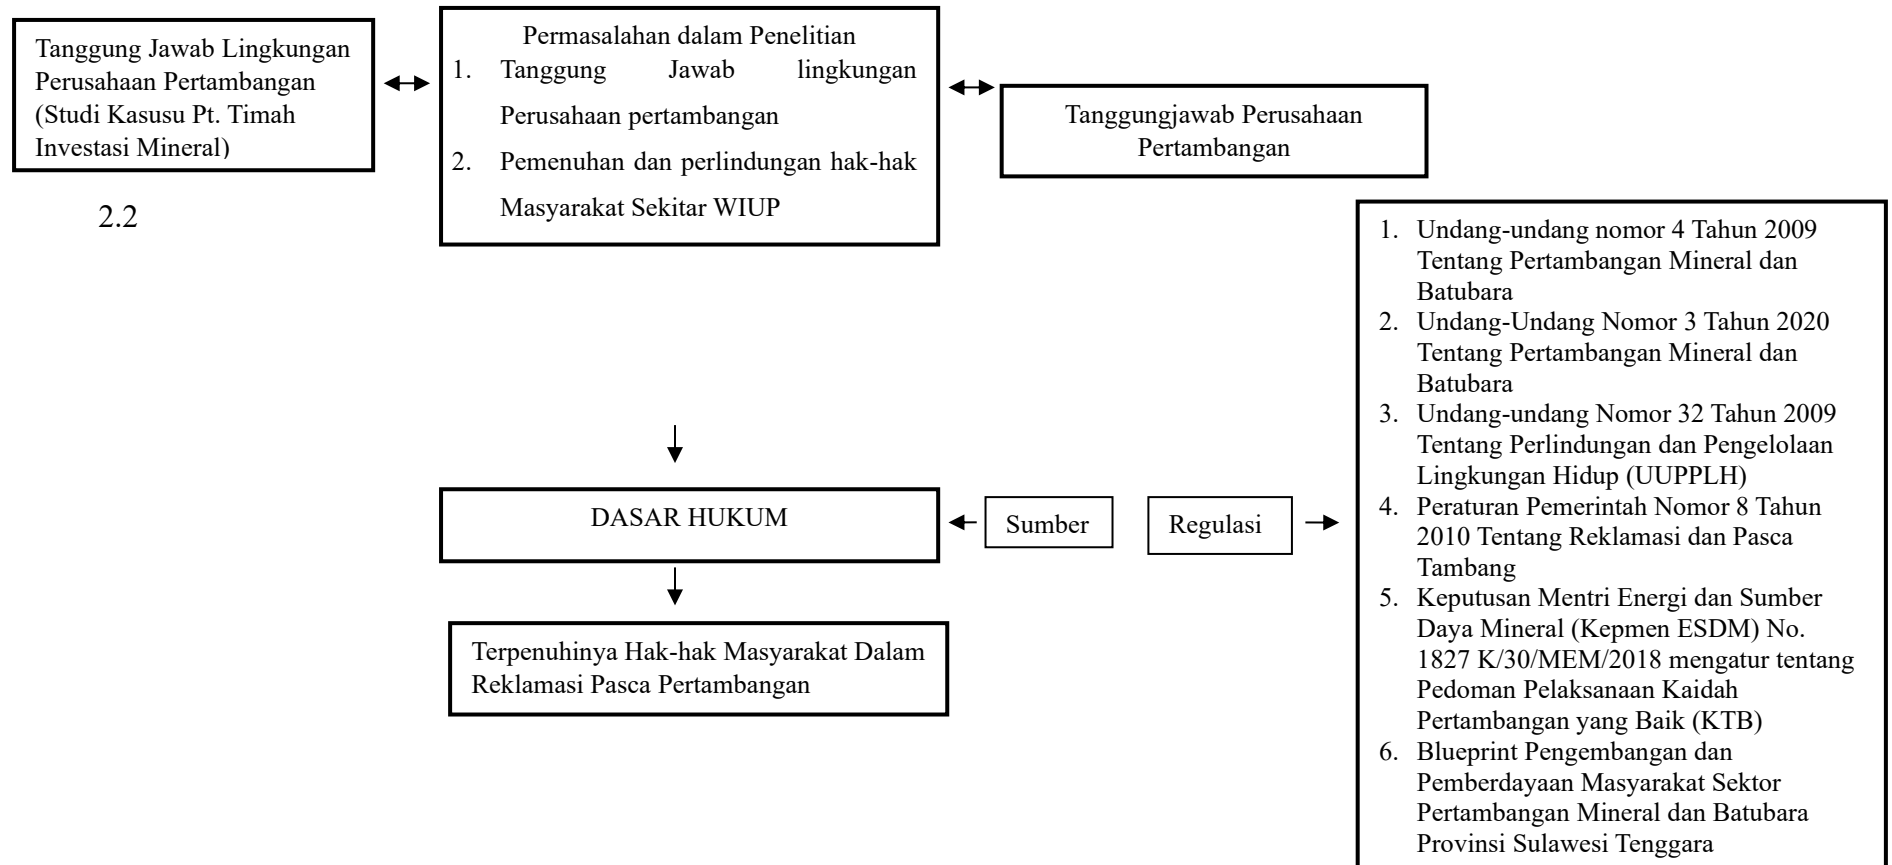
Tanggung Jawab Lingkungan Perusahaan Pertambangan (Studi Kasusu Pt. Timah Investasi Mineral)

2.2

Permasalahan dalam Penelitian
1. Tanggung Jawab lingkungan Perusahaan pertambangan
2. Pemenuhan dan perlindungan hak-hak Masyarakat Sekitar WIUP

Tanggungjawab Perusahaan Pertambangan

1. Undang-undang nomor 4 Tahun 2009 Tentang Pertambangan Mineral dan Batubara
2. Undang-Undang Nomor 3 Tahun 2020 Tentang Pertambangan Mineral dan Batubara
3. Undang-undang Nomor 32 Tahun 2009 Tentang Perlindungan dan Pengelolaan Lingkungan Hidup (UUPPLH)
4. Peraturan Pemerintah Nomor 8 Tahun 2010 Tentang Reklamasi dan Pasca Tambang
5. Keputusan Mentri Energi dan Sumber Daya Mineral (Kepmen ESDM) No. 1827 K/30/MEM/2018 mengatur tentang Pedoman Pelaksanaan Kaidah Pertambangan yang Baik (KTB)
6. Blueprint Pengembangan dan Pemberdayaan Masyarakat Sektor Pertambangan Mineral dan Batubara Provinsi Sulawesi Tenggara

DASAR HUKUM

Sumber

Regulasi

Terpenuhinya Hak-hak Masyarakat Dalam Reklamasi Pasca Pertambangan